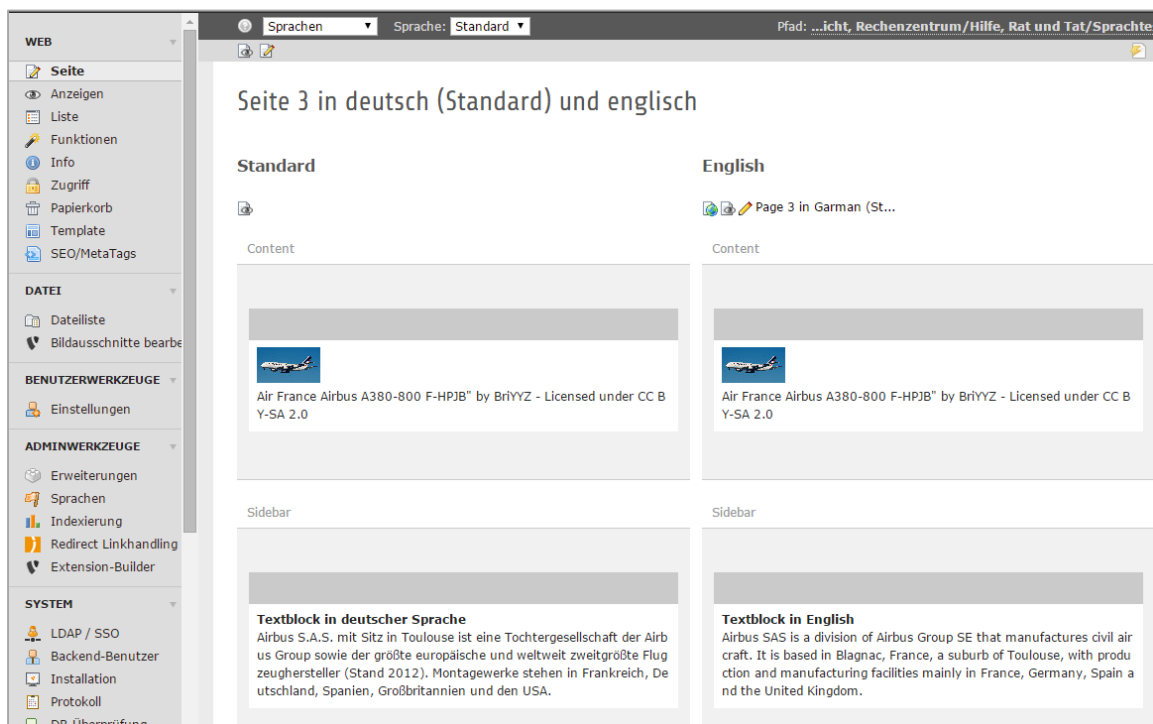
WEB

Seite
Anzeigen
Liste
Funktionen
Info
Zugriff
Papierkorb
Template
SEO/MetaTags

DATEI

Dateiliste
Bildausschnitte bearbe

BENUTZERWERKZEUGE

Einstellungen

ADMINWERKZEUGE

Erweiterungen
Sprachen
Indexierung
Redirect Linkhandling
Extension-Builder

SYSTEM

LDAP / SSO
Backend-Benutzer
Installation
Protokoll
DB-Überprüfung

Sprachen ▼ Sprache: Standard ▼ Pfad: ...icht, Rechenzentrum/Hilfe, Rat und Tat/Sprachte

Seite 3 in deutsch (Standard) und englisch

Standard

Content

Air France Airbus A380-800 F-HPJB" by BriYYZ - Licensed under CC BY-SA 2.0

Sidebar

Textblock in deutscher Sprache
Airbus S.A.S. mit Sitz in Toulouse ist eine Tochtergesellschaft der Airbus Group sowie der größte europäische und weltweit zweitgrößte Flugzeughersteller (Stand 2012). Montagewerke stehen in Frankreich, Deutschland, Spanien, Großbritannien und den USA.

English

Page 3 in Garman (St...

Content

Air France Airbus A380-800 F-HPJB" by BriYYZ - Licensed under CC BY-SA 2.0

Sidebar

Textblock in English
Airbus SAS is a division of Airbus Group SE that manufactures civil aircraft. It is based in Blagnac, France, a suburb of Toulouse, with production and manufacturing facilities mainly in France, Germany, Spain and the United Kingdom.